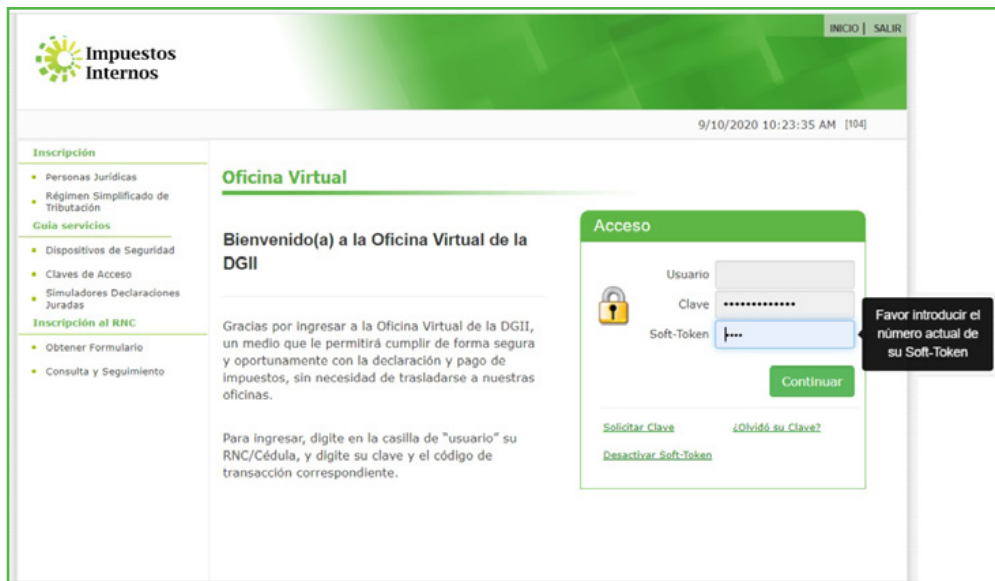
Impuestos Internos

INICIO | SALIR

9/10/2020 10:23:35 AM [104]

Inscripción
- Personas Jurídicas
- Régimen Simplificado de Tributación

Guía servicios
- Dispositivos de Seguridad
- Claves de Acceso
- Simuladores Declaraciones Juradas

Inscripción al RNC
- Obtener Formulario
- Consulta y Seguimiento

Oficina Virtual

Bienvenido(a) a la Oficina Virtual de la DGII

Gracias por ingresar a la Oficina Virtual de la DGII, un medio que le permitirá cumplir de forma segura y oportunamente con la declaración y pago de impuestos, sin necesidad de trasladarse a nuestras oficinas.

Para ingresar, digite en la casilla de "usuario" su RNC/Cédula, y digite su clave y el código de transacción correspondiente.

Acceso

Usuario

Clave ••••••••••••••

Soft-Token ••••

Favor introducir el número actual de su Soft-Token

Continuar

Solicitar Clave

¿Olvidó su Clave?

Desactivar Soft-Token